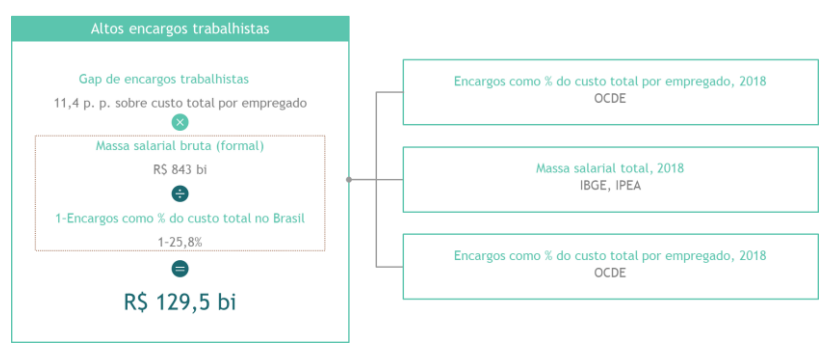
Altos encargos trabalhistas

Gap de encargos trabalhistas

11,4 p. p. sobre custo total por empregado

Massa salarial bruta (formal)

R$ 843 bi

1-Encargos como % do custo total no Brasil

1-25,8%

R$ 129,5 bi

Encargos como % do custo total por empregado, 2018
OCDE

Massa salarial total, 2018
IBGE, IPEA

Encargos como % do custo total por empregado, 2018
OCDE